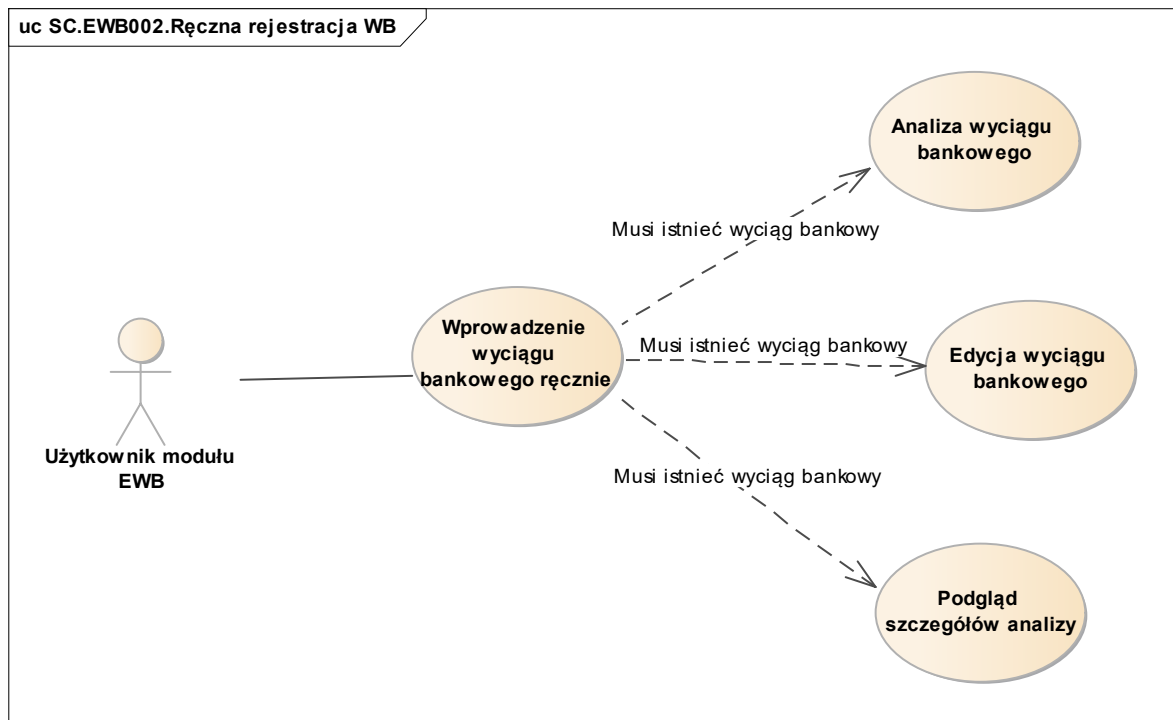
uc SC.EWB002.Ręczna rejestracja WB

Analiza wyciągu bankowego

Musi istnieć wyciąg bankowy

Wprowadzenie wyciągu bankowego ręcznie

Musi istnieć wyciąg bankowy

Edycja wyciągu bankowego

Użytkownik modułu EWB

Musi istnieć wyciąg bankowy

Podgląd szczegółów analizy